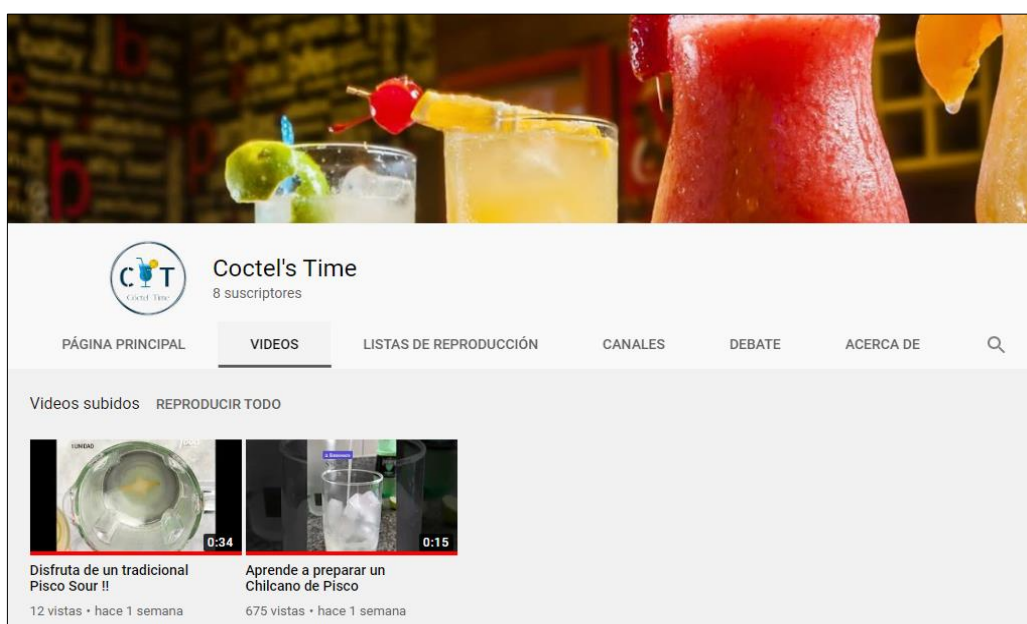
C T
Coctel Time

Coctel's Time
8 suscriptores

PÁGINA PRINCIPAL VIDEOS LISTAS DE REPRODUCCIÓN CANALES DEBATE ACERCA DE

Videos subidos REPRODUCIR TODO

0:34
Disfruta de un tradicional Pisco Sour !!
12 vistas • hace 1 semana

0:15
Aprende a preparar un Chilcano de Pisco
675 vistas • hace 1 semana